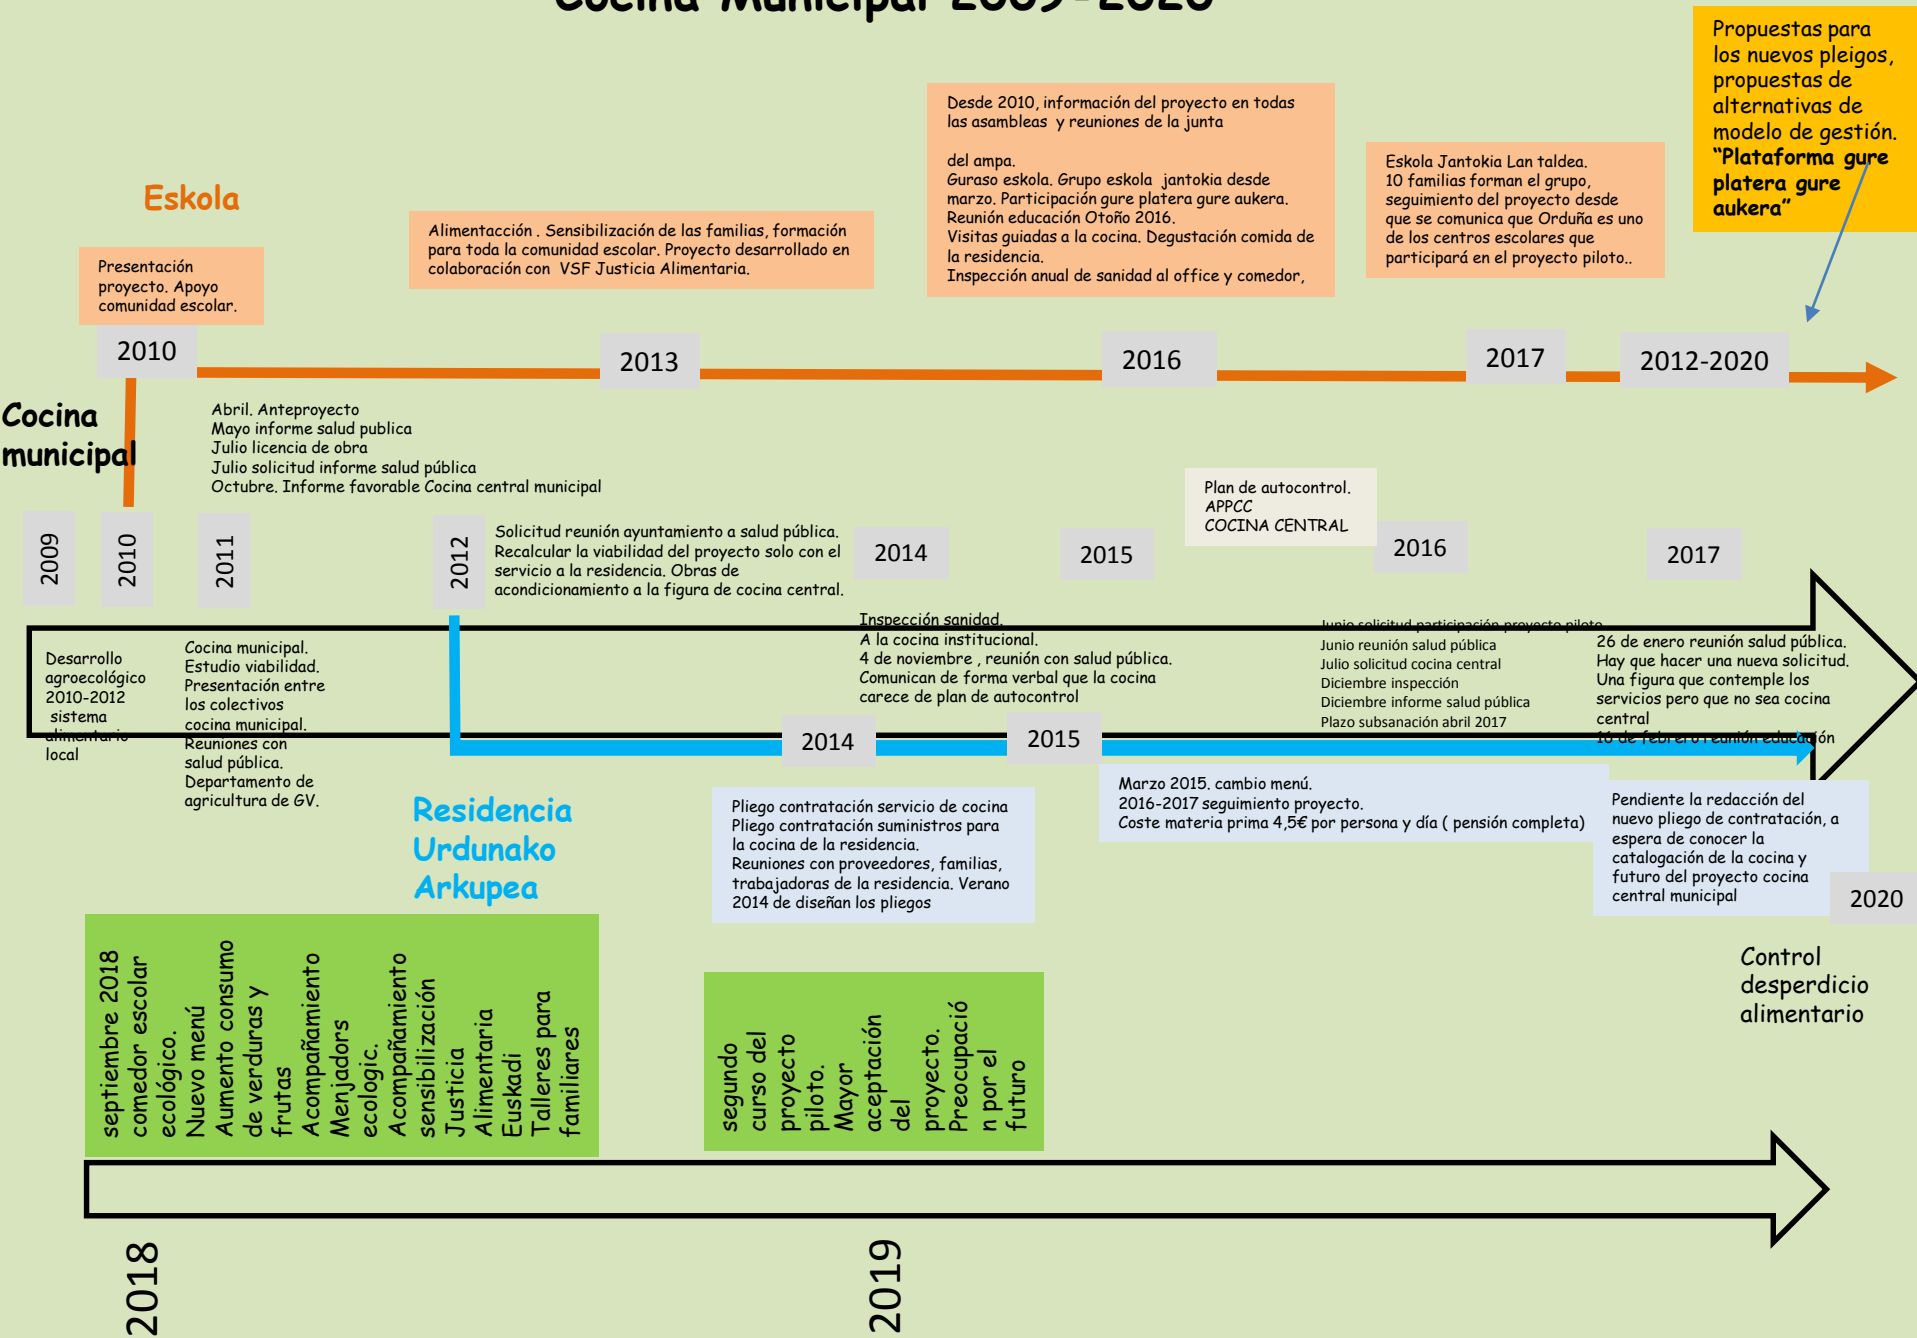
Cocina Municipal 2009-2020

Propuestas para los nuevos pleigos, propuestas de alternativas de modelo de gestión. "Plataforma gure platera gure aukera"

Desde 2010, información del proyecto en todas las asambleas y reuniones de la junta

del ampa.
Guraso eskola. Grupo eskola jantokia desde marzo. Participación gure platera gure aukera.
Reunión educación Otoño 2016.
Visitas guiadas a la cocina. Degustación comida de la residencia.
Inspección anual de sanidad al office y comedor,

Eskola Jantokia Lan taldea.
10 familias forman el grupo, seguimiento del proyecto desde que se comunica que Orduña es uno de los centros escolares que participará en el proyecto piloto..

Eskola

Alimentacción . Sensibilización de las familias, formación para toda la comunidad escolar. Proyecto desarrollado en colaboración con VSF Justicia Alimentaria.

Presentación proyecto. Apoyo comunidad escolar.

2010

2013

2016

2017

2012-2020

Cocina municipal

Abril. Anteproyecto
Mayo informe salud publica
Julio licencia de obra
Julio solicitud informe salud pública
Octubre. Informe favorable Cocina central municipal

Plan de autocontrol.
APPCC
COCINA CENTRAL

2009

2010

2011

2012

Solicitud reunión ayuntamiento a salud pública. Recalcular la viabilidad del proyecto solo con el servicio a la residencia. Obras de acondicionamiento a la figura de cocina central.

2014

2015

2016

2017

Desarrollo agroecológico 2010-2012 sistema alimentario local

Cocina municipal.
Estudio viabilidad.
Presentación entre los colectivos cocina municipal.
Reuniones con salud pública.
Departamento de agricultura de GV.

Inspección sanidad.
A la cocina institucional.
4 de noviembre , reunión con salud pública.
Comunican de forma verbal que la cocina carece de plan de autocontrol

Junio solicitud participación proyecto piloto
Junio reunión salud pública
Julio solicitud cocina central
Diciembre inspección
Diciembre informe salud pública
Plazo subsanación abril 2017

26 de enero reunión salud pública.
Hay que hacer una nueva solicitud.
Una figura que contemple los servicios pero que no sea cocina central
10 de febrero reunión educación

2014

2015

Residencia Urdunako Arkupea

Pliego contratación servicio de cocina
Pliego contratación suministros para la cocina de la residencia.
Reuniones con proveedores, familias, trabajadoras de la residencia. Verano 2014 de diseñan los pliegos

Marzo 2015. cambio menú.
2016-2017 seguimiento proyecto.
Coste materia prima 4,5€ por persona y día ( pensión completa)

Pendiente la redacción del nuevo pliego de contratación, a espera de conocer la catalogación de la cocina y futuro del proyecto cocina central municipal

2020

septiembre 2018 comedor escolar ecológico. Nuevo menú Aumento consumo de verduras y frutas Acompañamiento Menjadors ecologic. Acompañamiento sensibilización Justicia Alimentaria Euskadi Talleres para familiares

segundo curso del proyecto piloto. Mayor aceptación del proyecto. Preocupación por el futuro

Control desperdicio alimentario

2018

2019